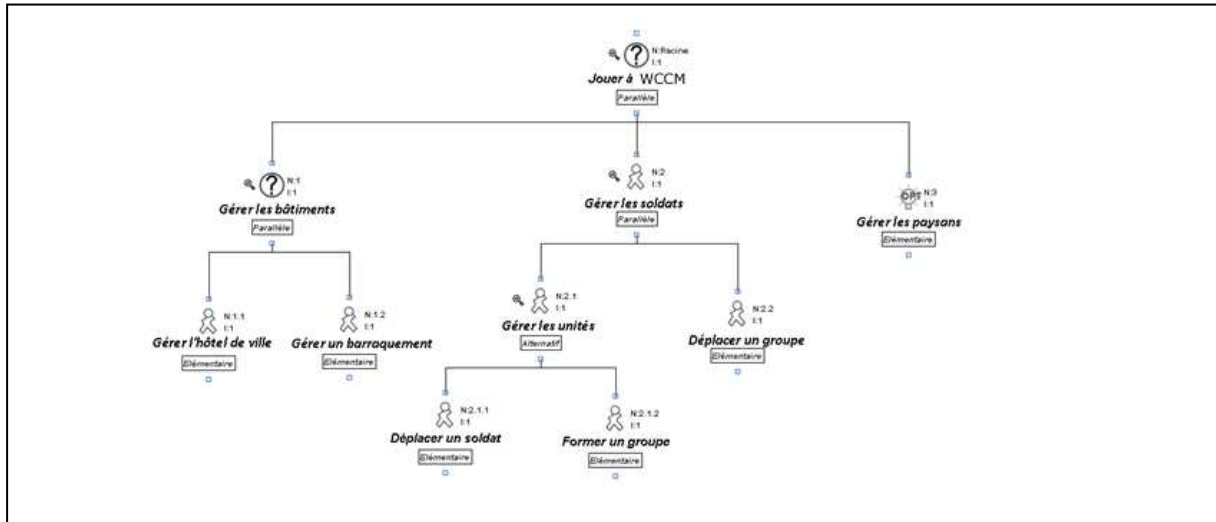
N:Racine
I:1
Jouer à WCCM
Parallèle

N:1
I:1
Gérer les bâtiments
Parallèle

N:2
I:1
Gérer les soldats
Parallèle

OPT N:3
I:1
Gérer les paysans
Elémentaire

N:1.1
I:1
Gérer l'hôtel de ville
Elémentaire

N:1.2
I:1
Gérer un barraquement
Elémentaire

N:2.1
I:1
Gérer les unités
Alternatif

N:2.2
I:1
Déplacer un groupe
Elémentaire

N:2.1.1
I:1
Déplacer un soldat
Elémentaire

N:2.1.2
I:1
Former un groupe
Elémentaire